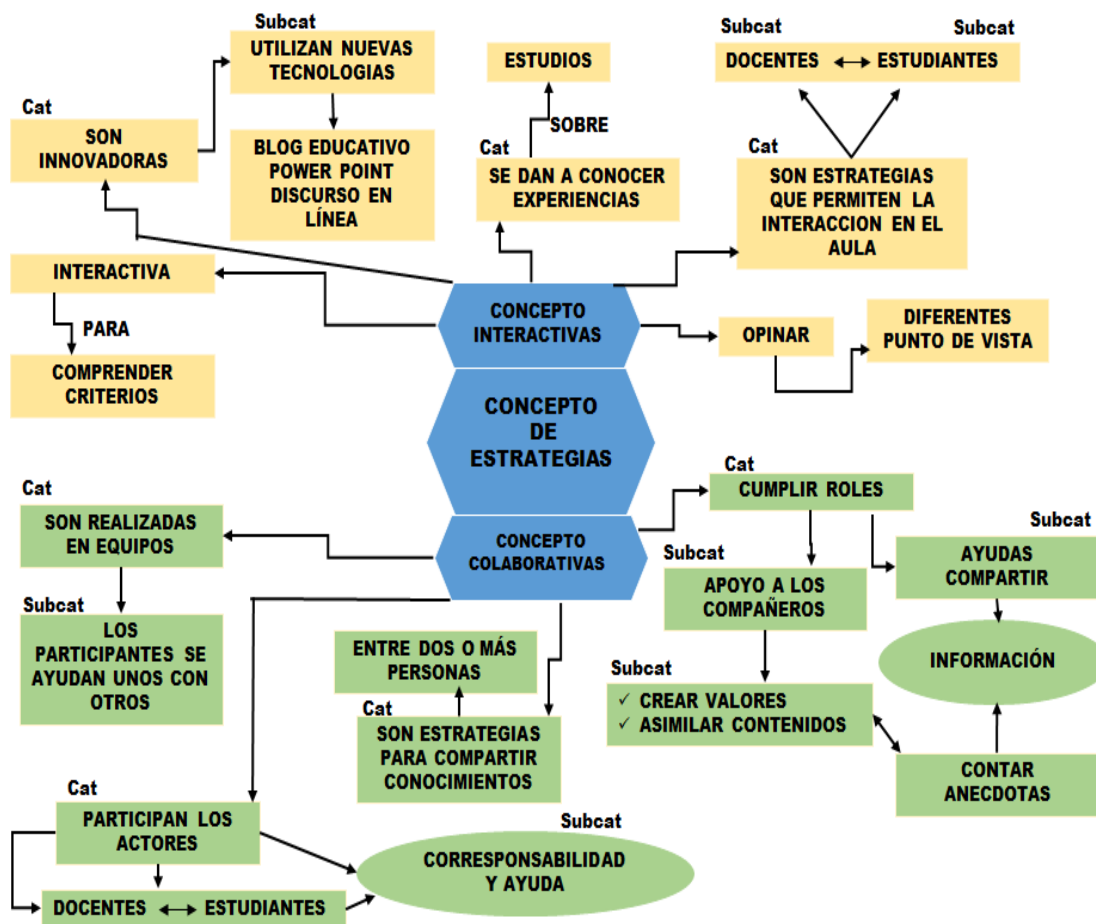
Subcat
UTILIZAN NUEVAS TECNOLOGIAS

BLOG EDUCATIVO
POWER POINT
DISCURSO EN LÍNEA

Cat
SON INNOVADORAS

ESTUDIOS

SOBRE

Cat
SE DAN A CONOCER EXPERIENCIAS

Subcat
DOCENTES ⟷ ESTUDIANTES
Subcat

Cat
SON ESTRATEGIAS QUE PERMITEN LA INTERACCION EN EL AULA

INTERACTIVA

PARA

COMPRENDER CRITERIOS

CONCEPTO INTERACTIVAS

OPINAR

DIFERENTES PUNTO DE VISTA

CONCEPTO DE ESTRATEGIAS

Cat
SON REALIZADAS EN EQUIPOS

Subcat
LOS PARTICIPANTES SE AYUDAN UNOS CON OTROS

CONCEPTO COLABORATIVAS

Cat
CUMPLIR ROLES

Subcat
AYUDAS COMPARTIR

Subcat
APOYO A LOS COMPAÑEROS

INFORMACIÓN

ENTRE DOS O MÁS PERSONAS

Cat
SON ESTRATEGIAS PARA COMPARTIR CONOCIMIENTOS

Subcat
✓ CREAR VALORES
✓ ASIMILAR CONTENIDOS

CONTAR ANECDOTAS

Cat
PARTICIPAN LOS ACTORES

Subcat
CORRESPONSABILIDAD Y AYUDA

DOCENTES ⟷ ESTUDIANTES